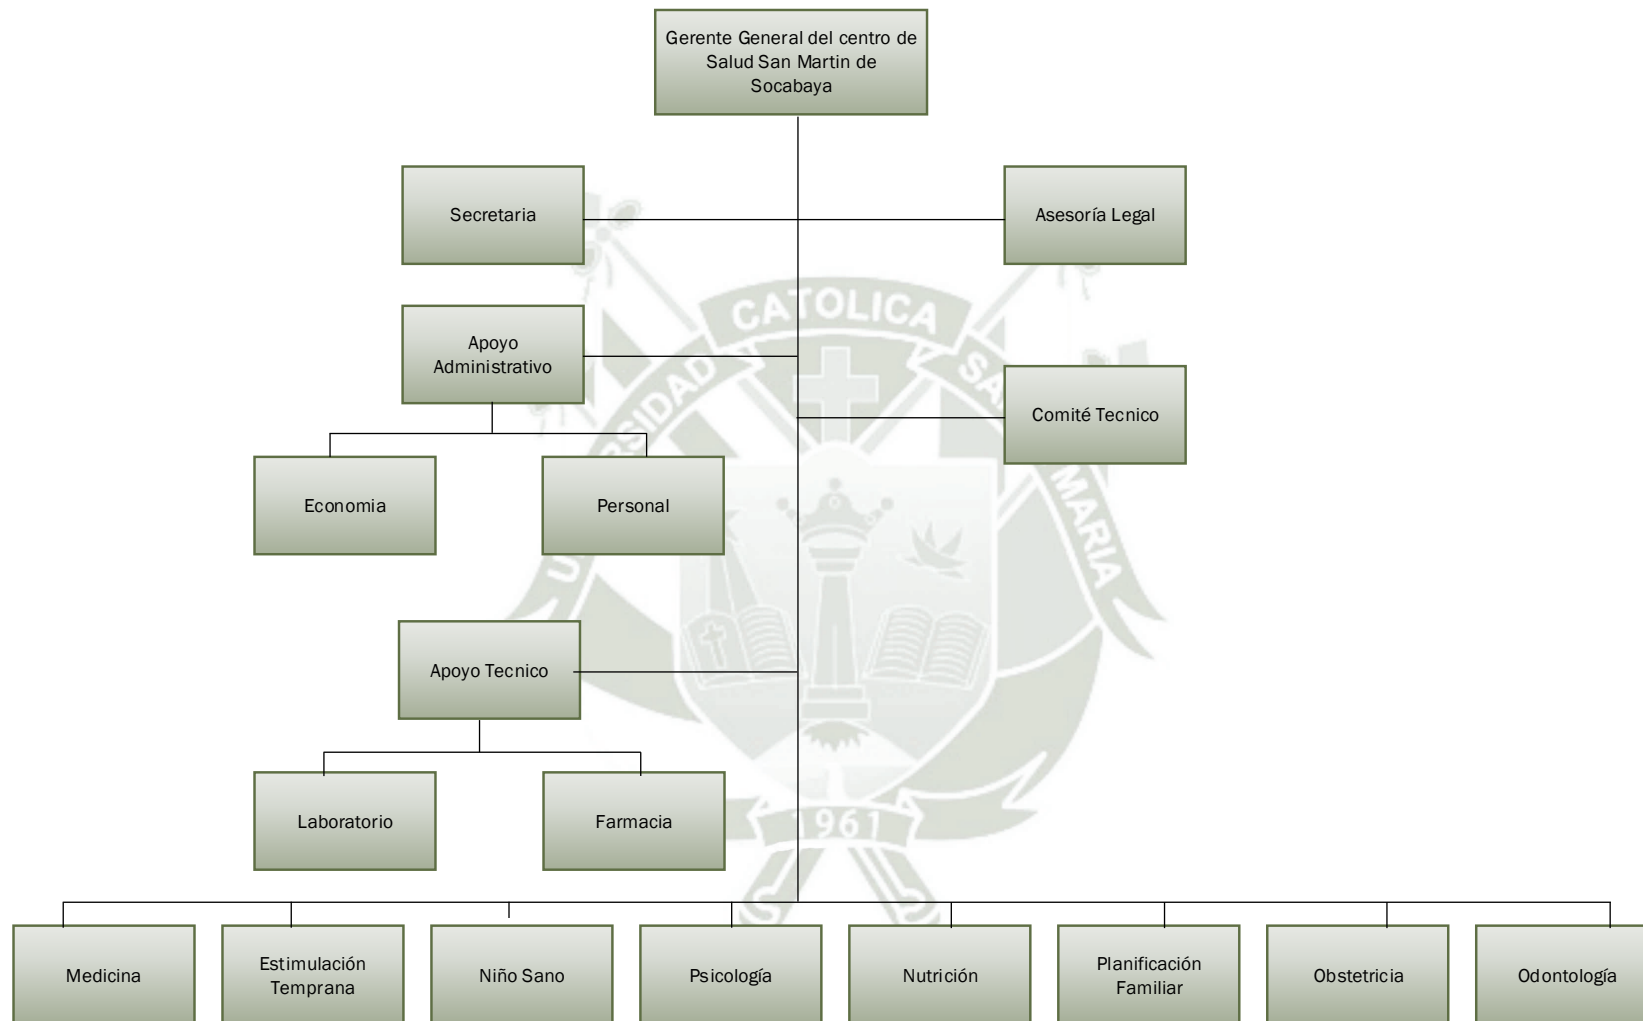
Gerente General del centro de Salud San Martin de Socabaya

Secretaria

Asesoría Legal

Apoyo Administrativo

Comité Tecnico

Economia

Personal

Apoyo Tecnico

Laboratorio

Farmacia

Medicina

Estimulación Temprana

Niño Sano

Psicología

Nutrición

Planificación Familiar

Obstetricia

Odontología

CATOLICA
UNIVERSIDAD
SANTA MARIA
1961